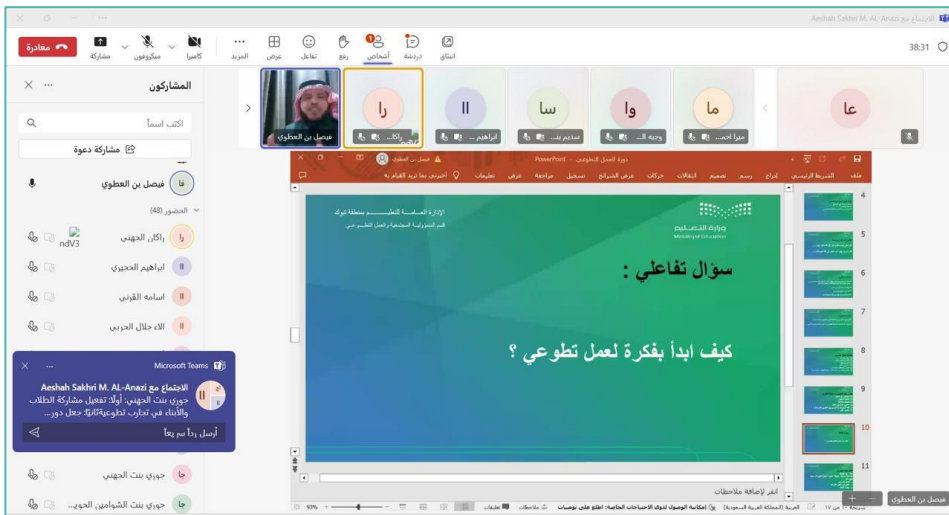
الاجتماع مع Aeshah Sakhri M. AL-Anazi

38:31

مغادرة
مشاركة
ميكروفون
كاميرا
المزيد
عرض
تفاعل
رفع
أشخاص
دردشة
انبثاق

المشاركون
اكتب اسماً
مشاركة دعوة
فيصل بن العطوي
الحضور (48)
راكان الجهني
ابراهيم الحجيري
اسامه القرني
الاء جلال الحربي
جوري بنت الجهني
جوري بنت الشوامين الجوي...

Microsoft Teams
الاجتماع مع Aeshah Sakhri M. AL-Anazi
جوري بنت الجهني: أولاً: تفعيل مشاركة الطلاب والأبناء في تجارب تطوعية ثانياً: جعل دور...
أرسل رداً سريعاً

عا
ما
وا
سا
اا
را
فيصل بن العطوي
ميرا احمـ...
وجيه ال...
سديم بنـ...
ابراهيم ...
راكا...

PowerPoint
ملف
الشريط الرئيسي
إدراج
رسم
تصميم
انتقالات
حركات
عرض الشرائح
تسجيل
مراجعة
عرض
تعليمات
أخبرني بما تريد القيام به

وزارة التعليم
Ministry of Education
الإدارة العامة للتعليم بمنطقة تبوك
قسم المسؤولية المجتمعية والعمل التطوعي

سؤال تفاعلي :

كيف ابدأ بفكرة لعمل تطوعي ؟

انقر لإضافة ملاحظات

4
5
6
7
8
9
10
11

93%
ملاحظات
تعليقات
إمكانية الوصول لذوي الاحتياجات الخاصة: اطلع على توصيات
العربية (المملكة العربية السعودية)

فيصل بن العطوي